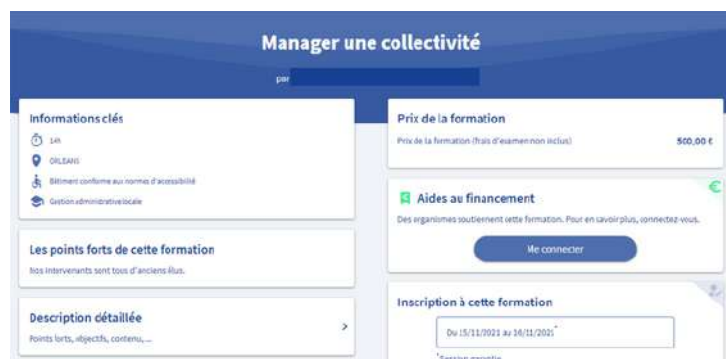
Manager une collectivité

par

Informations clés

14h

ORLEANS

Bâtiment conforme aux normes d'accessibilité

Gestion administrative locale

Les points forts de cette formation

Nos intervenants sont tous d'anciens élus.

Description détaillée

Points forts, objectifs, contenu, ...

Prix de la formation

Prix de la formation (frais d'examen non inclus) 500,00 €

Aides au financement

Des organismes soutiennent cette formation. Pour en savoir plus, connectez-vous.

Me connecter

Inscription à cette formation

Du 15/11/2021 au 16/11/2021*

*Session garantie